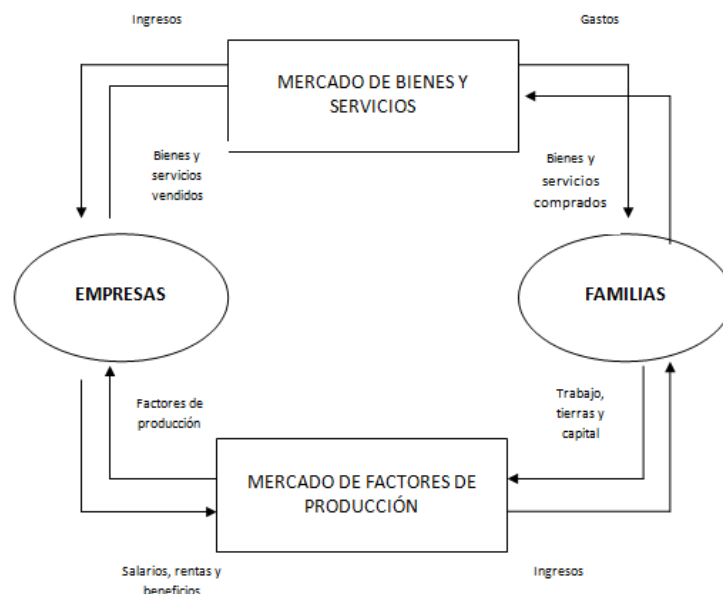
Ingresos

Gastos

MERCADO DE BIENES Y SERVICIOS

Bienes y servicios vendidos

Bienes y servicios comprados

EMPRESAS

FAMILIAS

Factores de producción

Trabajo, tierras y capital

MERCADO DE FACTORES DE PRODUCCIÓN

Salarios, rentas y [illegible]

Ingresos